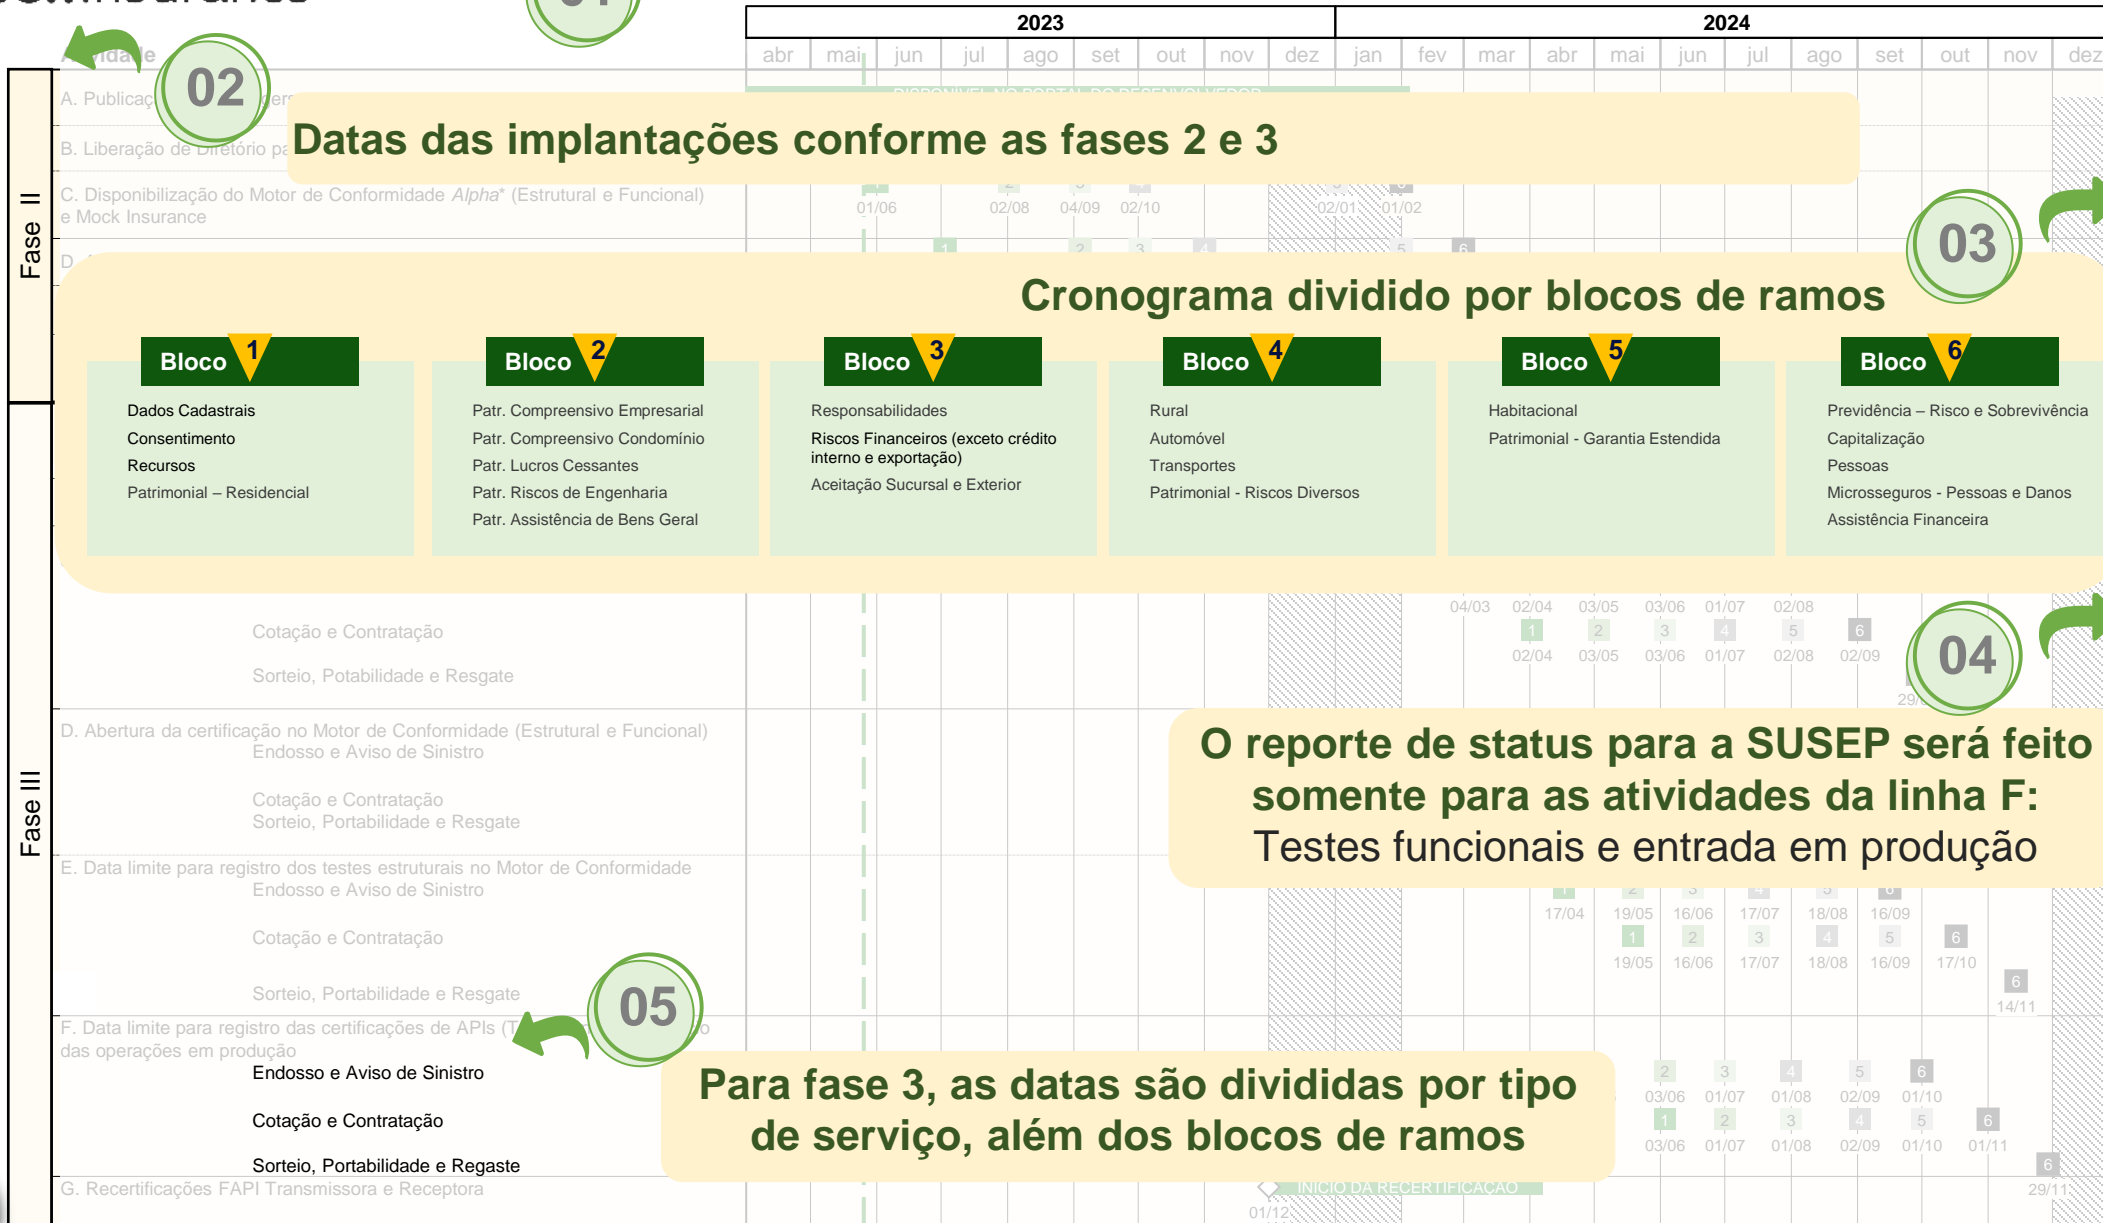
| 2023 | | | | | | | | | 2024 | | | | | | | | | | | | |
|---|---|---|---|---|---|---|---|---|---|---|---|---|---|---|---|---|---|---|---|---|
| abr | mai | jun | jul | ago | set | out | nov | dez | jan | fev | mar | abr | mai | jun | jul | ago | set | out | nov | dez |

Atividade

02

A. Publicação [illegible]

B. Liberação de Diretório pa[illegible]

Datas das implantações conforme as fases 2 e 3

C. Disponibilização do Motor de Conformidade *Alpha* (Estrutural e Funcional) e Mock Insurance

01/06 02/08 04/09 02/10 02/01 01/02

Fase II

03

Cronograma dividido por blocos de ramos

Bloco 1
Dados Cadastrais
Consentimento
Recursos
Patrimonial – Residencial

Bloco 2
Patr. Compreensivo Empresarial
Patr. Compreensivo Condomínio
Patr. Lucros Cessantes
Patr. Riscos de Engenharia
Patr. Assistência de Bens Geral

Bloco 3
Responsabilidades
Riscos Financeiros (exceto crédito interno e exportação)
Aceitação Sucursal e Exterior

Bloco 4
Rural
Automóvel
Transportes
Patrimonial - Riscos Diversos

Bloco 5
Habitacional
Patrimonial - Garantia Estendida

Bloco 6
Previdência – Risco e Sobrevivência
Capitalização
Pessoas
Microsseguros - Pessoas e Danos
Assistência Financeira

04/03 02/04 03/05 03/06 01/07 02/08

Cotação e Contratação

1 2 3 4 5 6
02/04 03/05 03/06 01/07 02/08 02/09

Sorteio, Potabilidade e Resgate

04

29/

Fase III

D. Abertura da certificação no Motor de Conformidade (Estrutural e Funcional)
Endosso e Aviso de Sinistro

Cotação e Contratação
Sorteio, Portabilidade e Resgate

O reporte de status para a SUSEP será feito somente para as atividades da linha F:
Testes funcionais e entrada em produção

E. Data limite para registro dos testes estruturais no Motor de Conformidade
Endosso e Aviso de Sinistro

17/04 19/05 16/06 17/07 18/08 16/09

Cotação e Contratação

1 2 3 4 5 6
19/05 16/06 17/07 18/08 16/09 17/10

Sorteio, Potabilidade e Resgate

6
14/11

05

F. Data limite para registro das certificações de APIs (T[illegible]o das operações em produção

Endosso e Aviso de Sinistro

2 3 4 5 6
03/06 01/07 01/08 02/09 01/10

Cotação e Contratação

1 2 3 4 5 6
03/06 01/07 01/08 02/09 01/10 01/11

Para fase 3, as datas são divididas por tipo de serviço, além dos blocos de ramos

Sorteio, Portabilidade e Regaste

6
29/11

G. Recertificações FAPI Transmissora e Receptora

INÍCIO DA RECERTIFICAÇÃO
01/12